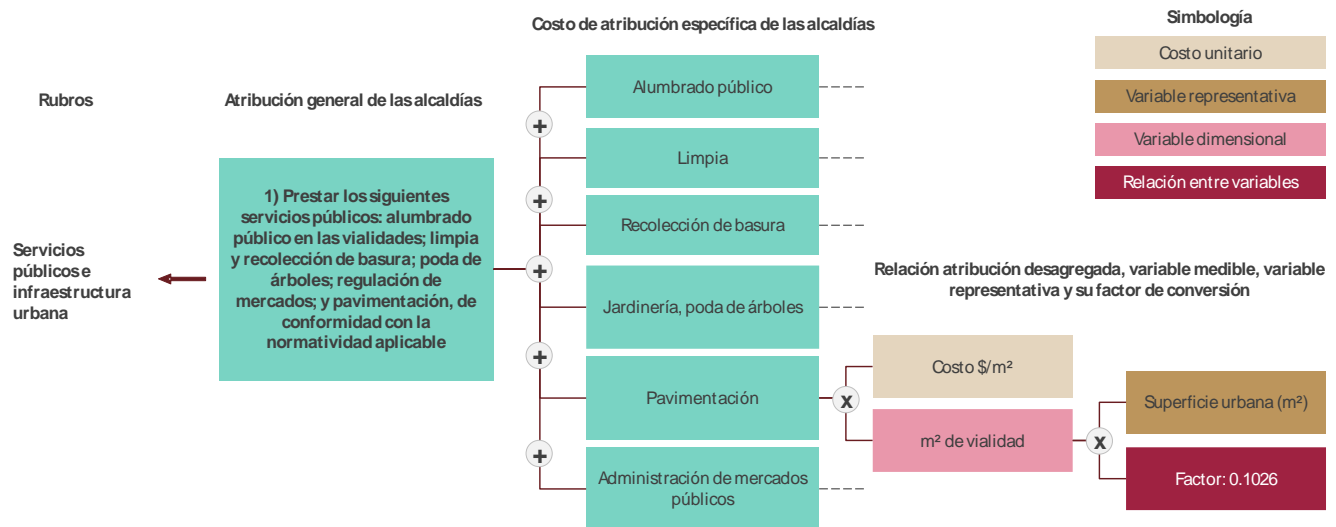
Costo de atribución específica de las alcaldías

Simbología

Costo unitario

Variable representativa

Variable dimensional

Relación entre variables

Rubros

Atribución general de las alcaldías

Alumbrado público

+

Limpia

+

Recolección de basura

+

Jardinería, poda de árboles

+

Pavimentación

+

Administración de mercados públicos

Servicios públicos e infraestructura urbana

1) Prestar los siguientes servicios públicos: alumbrado público en las vialidades; limpia y recolección de basura; poda de árboles; regulación de mercados; y pavimentación, de conformidad con la normatividad aplicable

Relación atribución desagregada, variable medible, variable representativa y su factor de conversión

Costo \$/m²

x

m² de vialidad

x

Superficie urbana (m²)

Factor: 0.1026